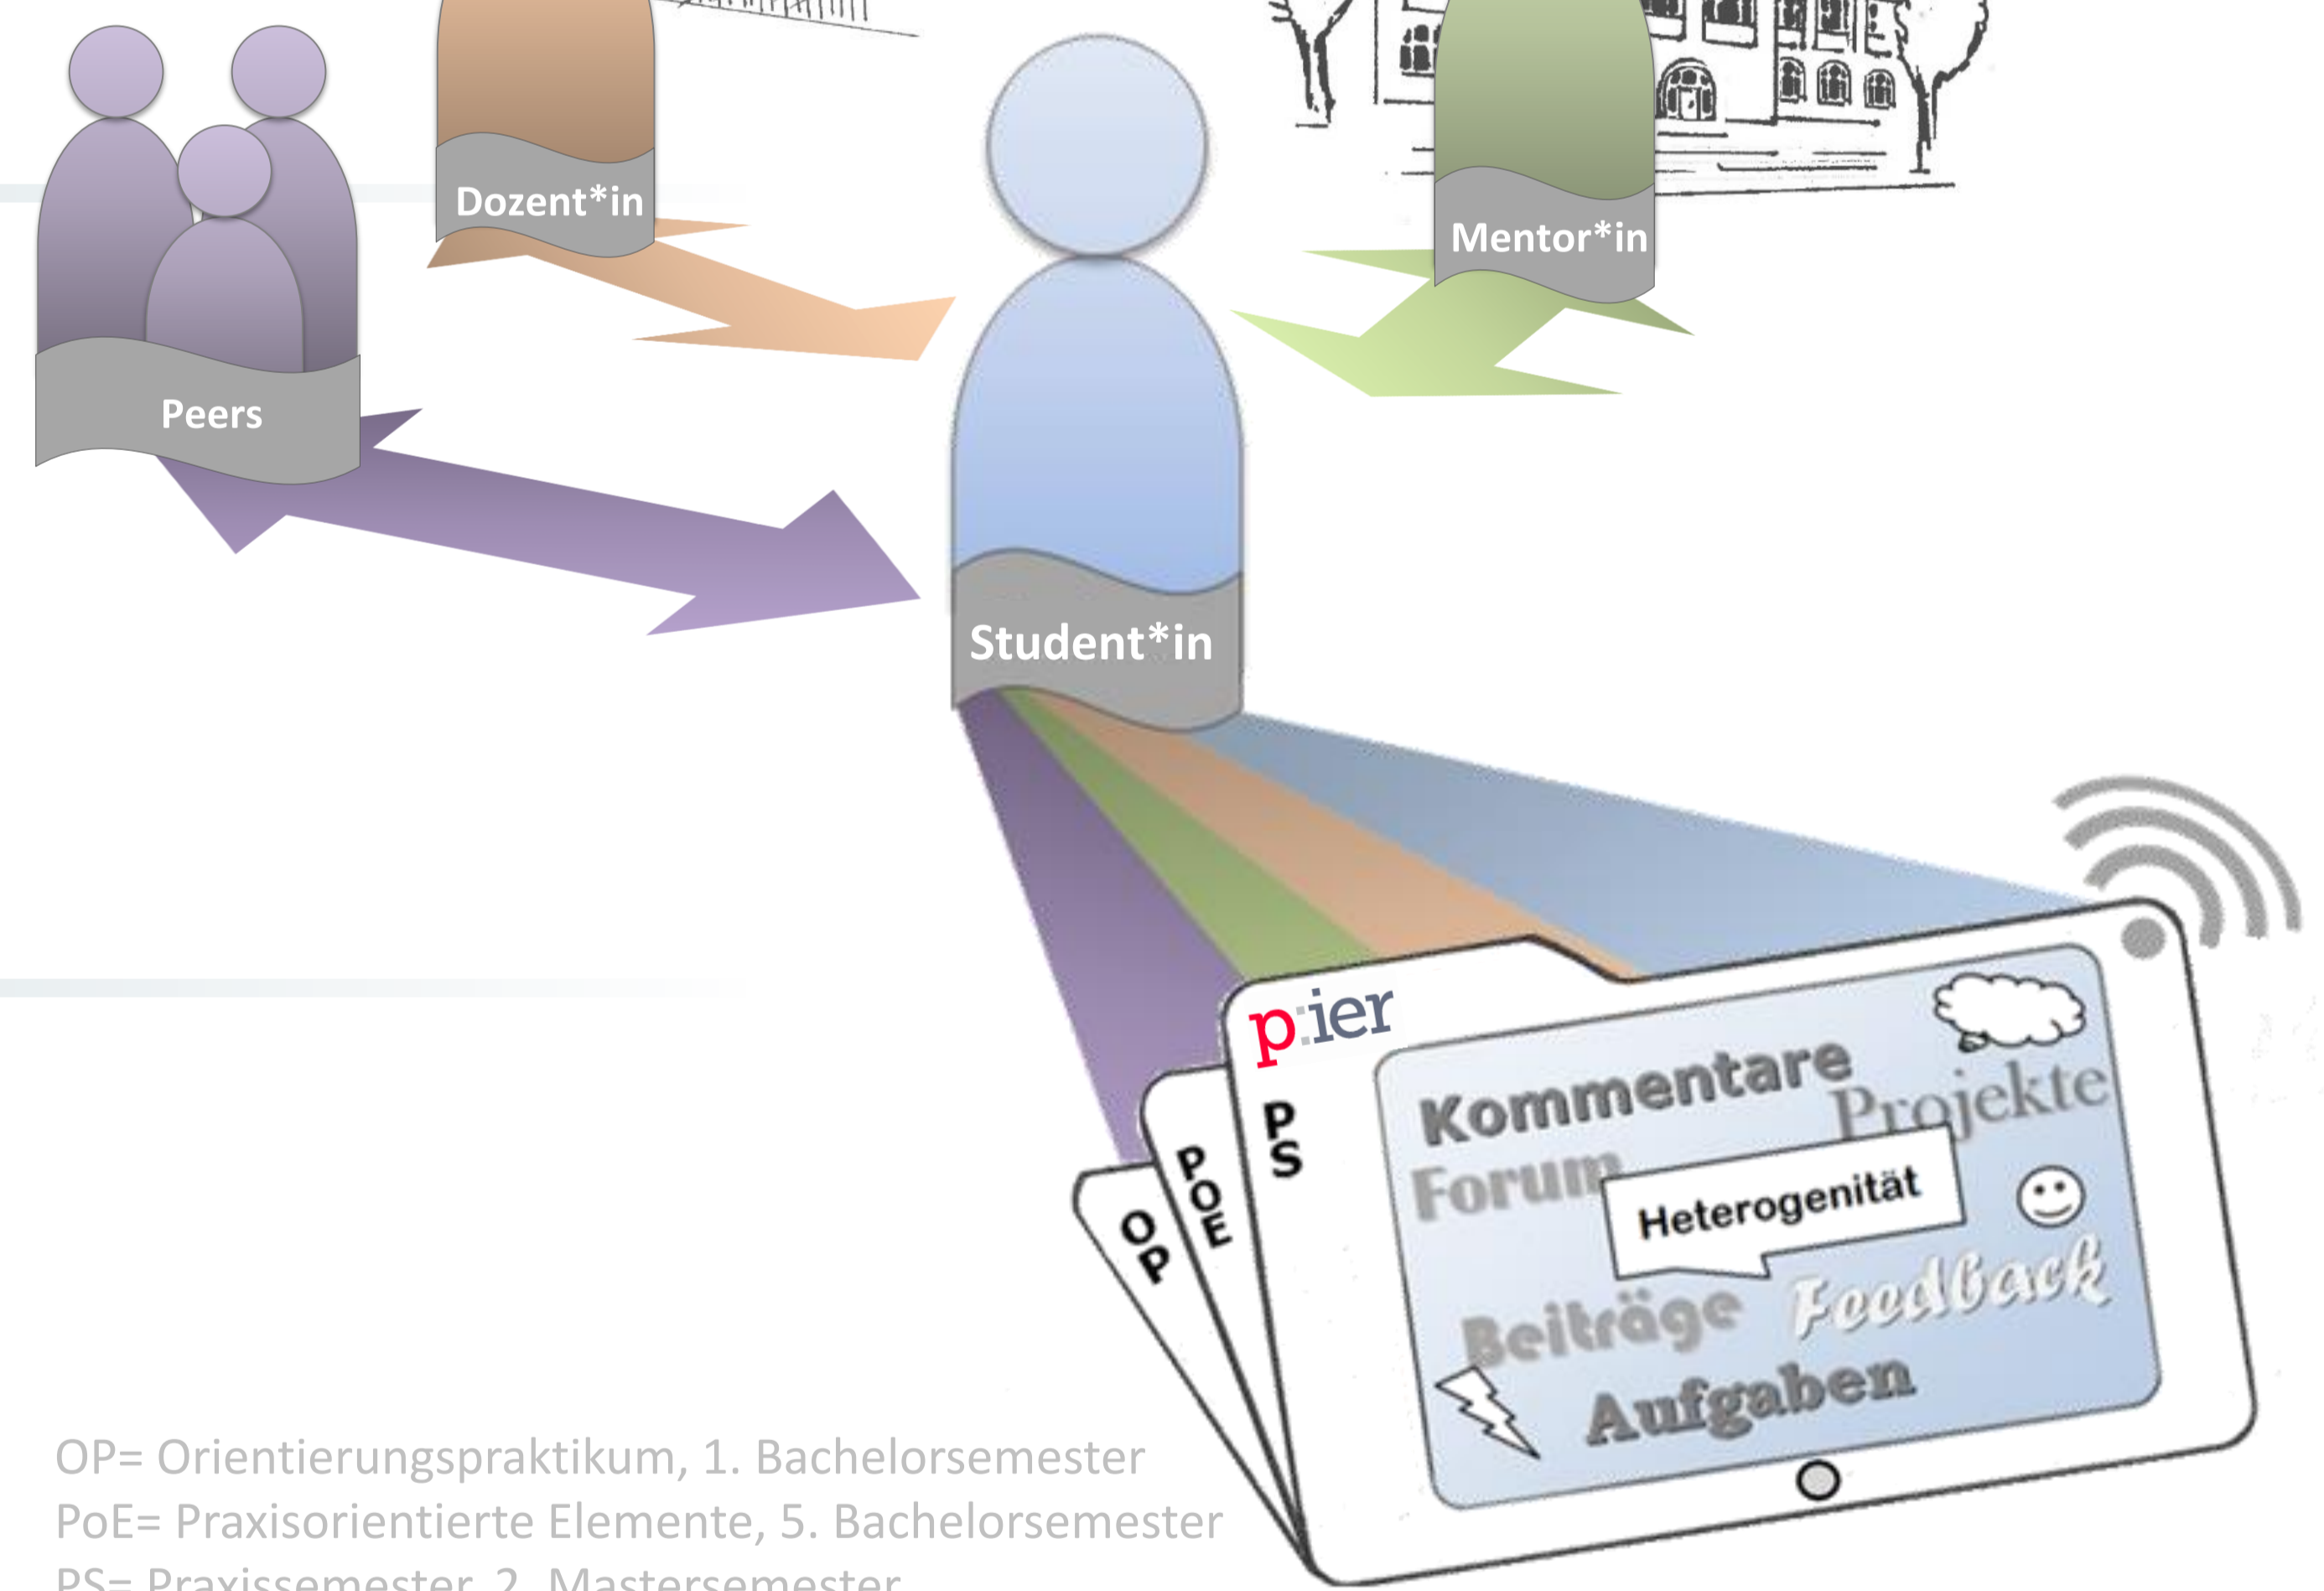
Dozent*in

Mentor*in

Peers

Student*in

OP

POE

PS

p:ier

Kommentare

Projekte

Forum

Heterogenität

Feedback

Beiträge

Aufgaben

OP= Orientierungspraktikum, 1. Bachelorsemester
PoE= Praxisorientierte Elemente, 5. Bachelorsemester
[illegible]